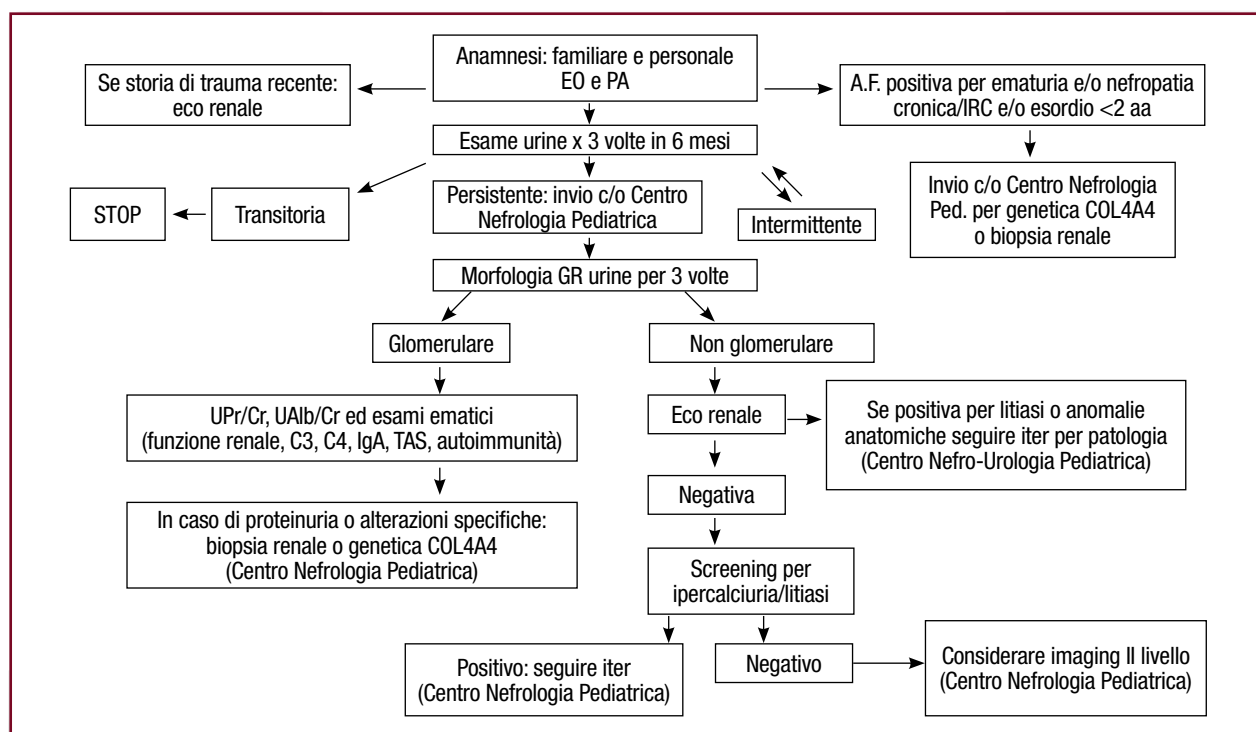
Anamnesi: familiare e personale
EO e PA

Se storia di trauma recente: eco renale

A.F. positiva per ematuria e/o nefropatia cronica/IRC e/o esordio <2 aa

Esame urine x 3 volte in 6 mesi

Invio c/o Centro Nefrologia Ped. per genetica COL4A4 o biopsia renale

STOP

Transitoria

Persistente: invio c/o Centro Nefrologia Pediatrica

Intermittente

Morfologia GR urine per 3 volte

Glomerulare

Non glomerulare

UPr/Cr, UAlb/Cr ed esami ematici (funzione renale, C3, C4, IgA, TAS, autoimmunità)

Eco renale

Se positiva per litiasi o anomalie anatomiche seguire iter per patologia (Centro Nefro-Urologia Pediatrica)

Negativa

In caso di proteinuria o alterazioni specifiche: biopsia renale o genetica COL4A4 (Centro Nefrologia Pediatrica)

Screening per ipercalciuria/litiasi

Positivo: seguire iter (Centro Nefrologia Pediatrica)

Negativo

Considerare imaging II livello (Centro Nefrologia Pediatrica)